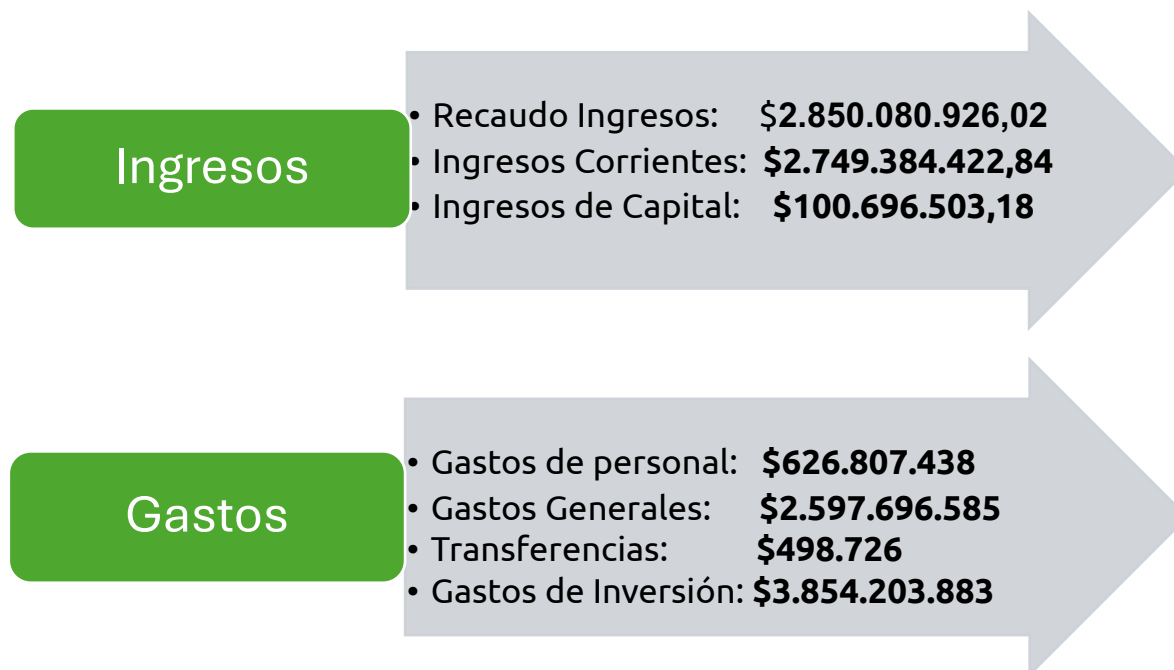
Ingresos

• Recaudo Ingresos: $2.850.080.926,02
• Ingresos Corrientes: $2.749.384.422,84
• Ingresos de Capital: $100.696.503,18

Gastos

• Gastos de personal: $626.807.438
• Gastos Generales: $2.597.696.585
• Transferencias: $498.726
• Gastos de Inversión: $3.854.203.883